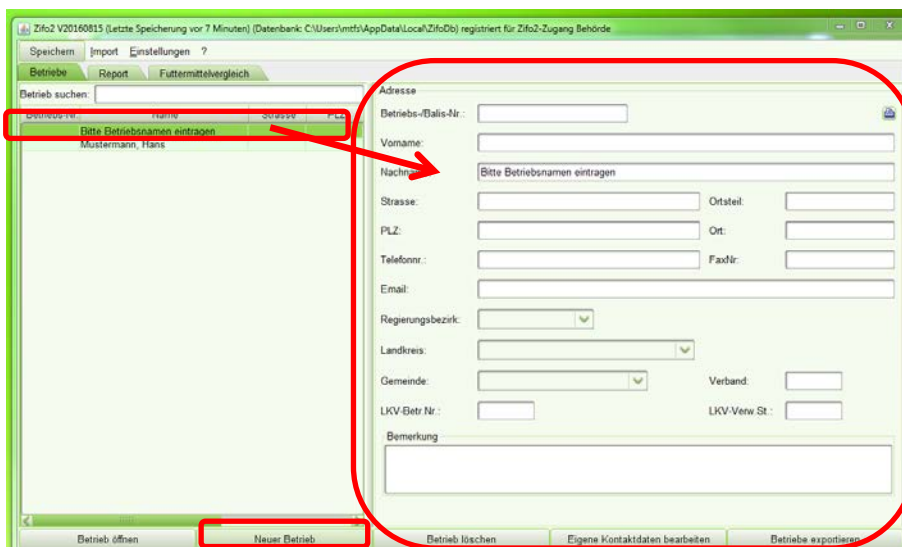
Zifo2 V20160815 (Letzte Speicherung vor 7 Minuten) (Datenbank: C:\Users\mtfs\AppData\Local\ZifoDb) registriert für Zifo2-Zugang Behörde

Speichern Import Einstellungen ?

Betriebe Report Futtermittelvergleich

Betrieb suchen:

| Betriebs-Nr. | Name | Strasse | PLZ |
|---|---|---|---|
| | Bitte Betriebsnamen eintragen | | |
| | Mustermann, Hans | | |

Betrieb öffnen

Neuer Betrieb

Adresse

Betriebs-/Balis-Nr.:

Vorname:

Nachname: Bitte Betriebsnamen eintragen

Strasse:

Ortsteil:

PLZ:

Ort:

Telefonnr.:

FaxNr:

Email:

Regierungsbezirk:

Landkreis:

Gemeinde:

Verband:

LKV-Betr.Nr.:

LKV-Verw.St.:

Bemerkung

Betrieb löschen

Eigene Kontaktdaten bearbeiten

Betriebe exportieren